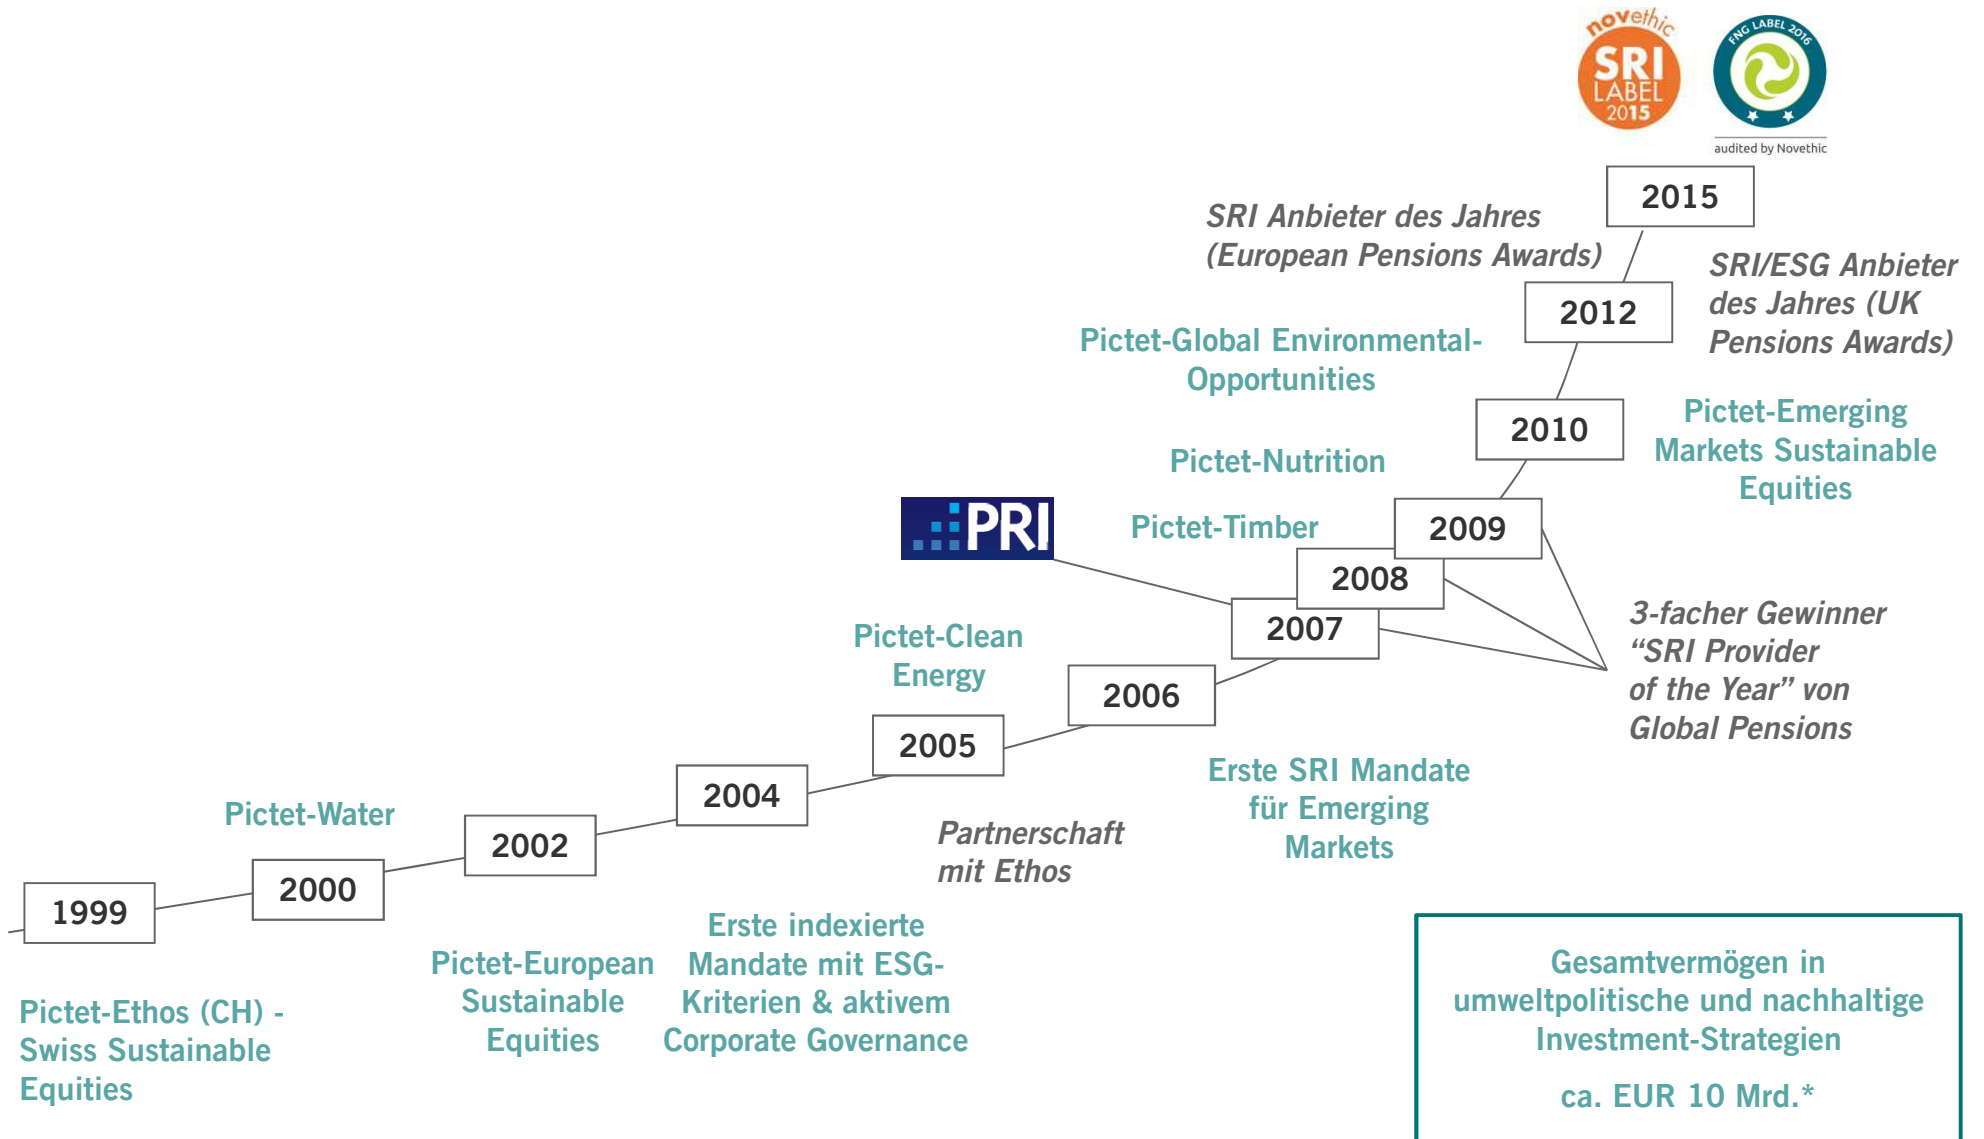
novethic SRI LABEL 2015

FNG LABEL 2016

audited by Novethic

2015

SRI Anbieter des Jahres (European Pensions Awards)

2012

SRI/ESG Anbieter des Jahres (UK Pensions Awards)

Pictet-Global Environmental-Opportunities

2010

Pictet-Emerging Markets Sustainable Equities

Pictet-Nutrition

PRI

Pictet-Timber

2009

2008

2007

3-facher Gewinner "SRI Provider of the Year" von Global Pensions

Pictet-Clean Energy

2006

2005

Erste SRI Mandate für Emerging Markets

2004

Partnerschaft mit Ethos

Pictet-Water

2002

2000

1999

Erste indexierte Mandate mit ESG-Kriterien & aktivem Corporate Governance

Pictet-European Sustainable Equities

Pictet-Ethos (CH) - Swiss Sustainable Equities

Gesamtvermögen in umweltpolitische und nachhaltige Investment-Strategien

ca. EUR 10 Mrd.*